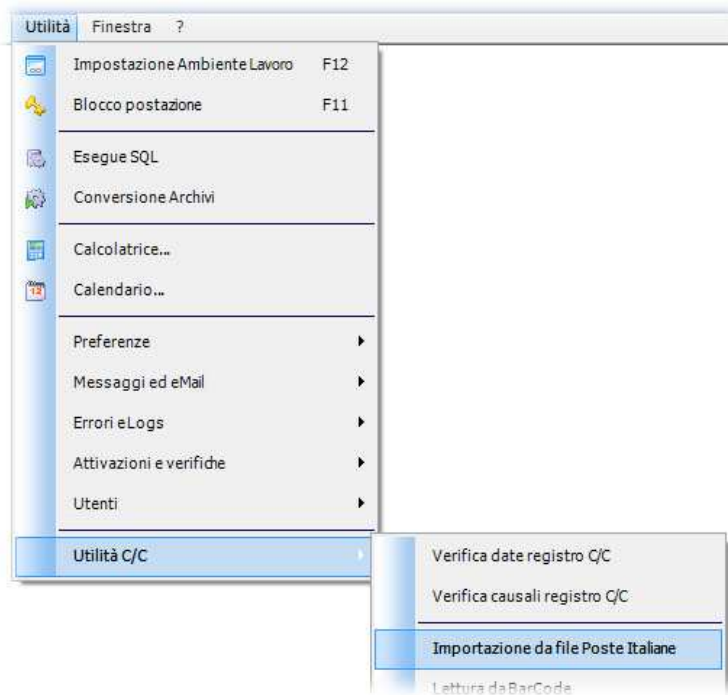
Utilità Finestra ?

Impostazione Ambiente Lavoro F12
Blocco postazione F11

Esegue SQL
Conversione Archivi

Calcolatrice...
Calendario...

Preferenze
Messaggi ed eMail
Errori eLogs
Attivazioni e verifiche
Utenti

Utilità C/C

Verifica date registro C/C
Verifica causali registro C/C

Importazione da file Poste Italiane
Lettura da BarCode